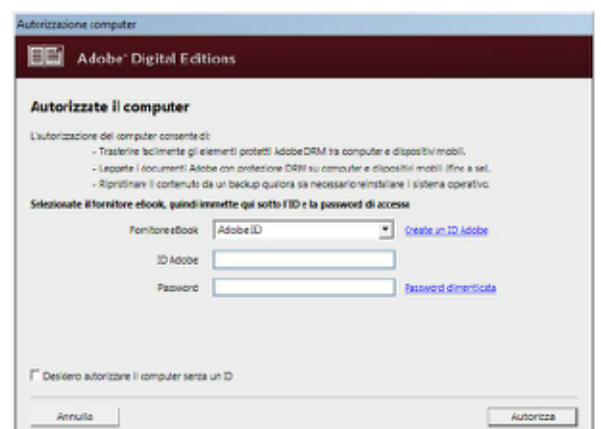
Autorizzazione computer

Adobe® Digital Editions

Autorizzate il computer

L'autorizzazione del computer consente di:

- Trasferire facilmente gli elementi protetti Adobe DRM tra computer e dispositivi mobili.
- Leggere i documenti Adobe con protezione DRM su computer e dispositivi mobili (fino a sei).
- Ripristinare il contenuto da un backup qualora sia necessario reinstallare il sistema operativo.

Selezionate il fornitore eBook, quindi immettete qui sotto l'ID e la password di accesso

Fornitore eBook Adobe ID Create un ID Adobe

ID Adobe

Password Password dimenticata

Desidero autorizzare il computer senza un ID

Annulla Autorizza